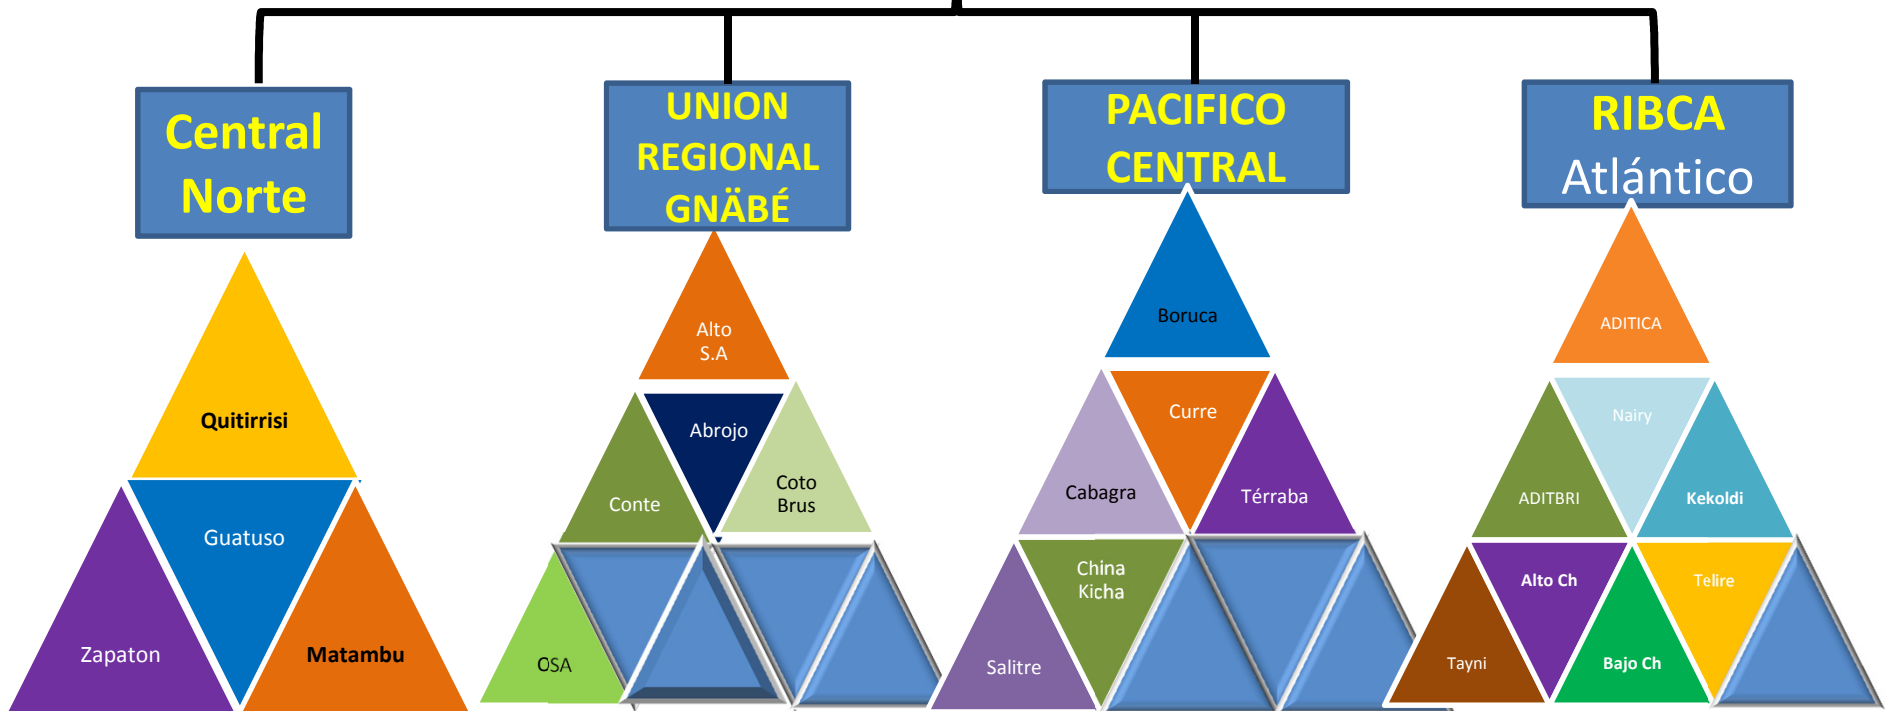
Central Norte

Quitirrisi

Guatuso

Zapaton

Matambu

UNION REGIONAL GNÄBÉ

Alto S.A

Abrojo

Conte

Coto Brus

OSA

PACIFICO CENTRAL

Boruca

Curre

Cabagra

Térraba

China Kicha

Salitre

RIBCA Atlántico

ADITICA

Nairy

ADITBRI

Kekoldi

Alto Ch

Telire

Tayni

Bajo Ch